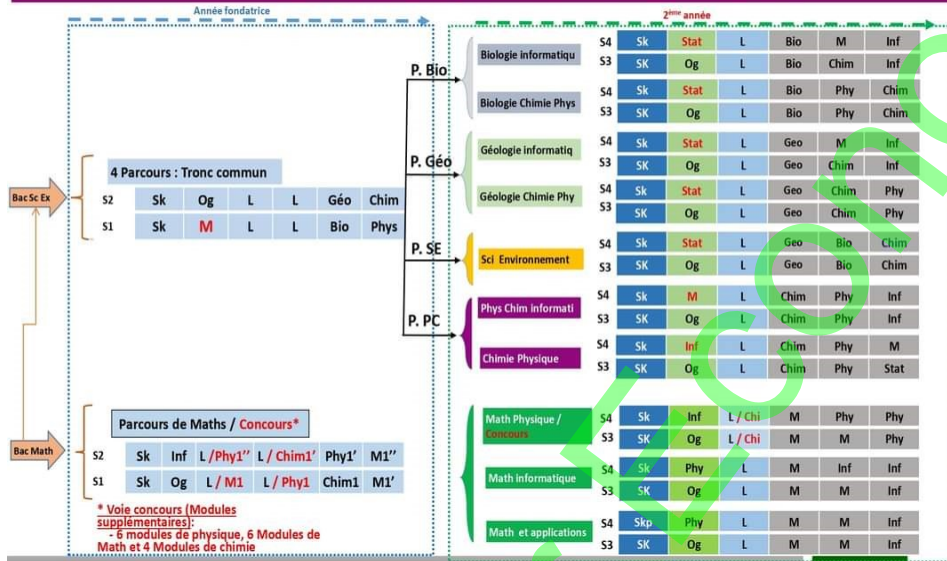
Année fondatrice

2ème année

Bac Sc Ex

4 Parcours : Tronc commun

| S2 | Sk | Og | L | L | Géo | Chim |
|---|---|---|---|---|---|---|
| S1 | Sk | M | L | L | Bio | Phys |

P. Bio
P. Géo
P. SE
P. PC

Biologie informatiq

| S4 | Sk | Stat | L | Bio | M | Inf |
|---|---|---|---|---|---|---|
| S3 | SK | Og | L | Bio | Chim | Inf |

Biologie Chimie Phys

| S4 | Sk | Stat | L | Bio | Phy | Chim |
|---|---|---|---|---|---|---|
| S3 | SK | Og | L | Bio | Phy | Chim |

Géologie informatiq

| S4 | Sk | Stat | L | Geo | M | Inf |
|---|---|---|---|---|---|---|
| S3 | SK | Og | L | Geo | Chim | Inf |

Géologie Chimie Phy

| S4 | Sk | Stat | L | Geo | Chim | Phy |
|---|---|---|---|---|---|---|
| S3 | SK | Og | L | Geo | Chim | Phy |

Sci Environnement

| S4 | Sk | Stat | L | Geo | Bio | Chim |
|---|---|---|---|---|---|---|
| S3 | SK | Og | L | Geo | Bio | Chim |

Phys Chim informati

| S4 | Sk | M | L | Chim | Phy | Inf |
|---|---|---|---|---|---|---|
| S3 | SK | Og | L | Chim | Phy | Inf |

Chimie Physique

| S4 | Sk | Inf | L | Chim | Phy | M |
|---|---|---|---|---|---|---|
| S3 | SK | Og | L | Chim | Phy | Stat |

Bac Math

Parcours de Maths / Concours*

| S2 | Sk | Inf | L / Phy1'' | L / Chim1' | Phy1' | M1'' |
|---|---|---|---|---|---|---|
| S1 | Sk | Og | L / M1 | L / Phy1 | Chim1 | M1' |

* Voie concours (Modules supplémentaires):
- 6 modules de physique, 6 Modules de Math et 4 Modules de chimie

Math Physique / Concours

| S4 | Sk | Inf | L / Chi | M | Phy | Phy |
|---|---|---|---|---|---|---|
| S3 | SK | Og | L / Chi | M | M | Phy |

Math informatique

| S4 | Sk | Phy | L | M | Inf | Inf |
|---|---|---|---|---|---|---|
| S3 | SK | Og | L | M | M | Inf |

Math et applications

| S4 | Skp | Phy | L | M | M | Inf |
|---|---|---|---|---|---|---|
| S3 | SK | Og | L | M | M | Inf |

ECON